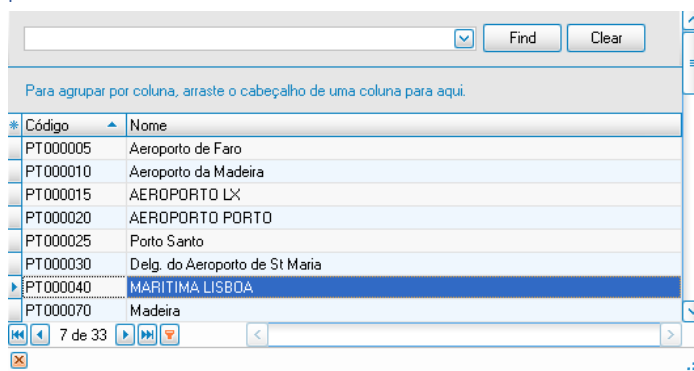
Find Clear

Para agrupar por coluna, arraste o cabeçalho de uma coluna para aqui.

| Código | Nome |
|---|---|
| PT000005 | Aeroporto de Faro |
| PT000010 | Aeroporto da Madeira |
| PT000015 | AEROPORTO LX |
| PT000020 | AEROPORTO PORTO |
| PT000025 | Porto Santo |
| PT000030 | Delg. do Aeroporto de St Maria |
| PT000040 | MARITIMA LISBOA |
| PT000070 | Madeira |

7 de 33